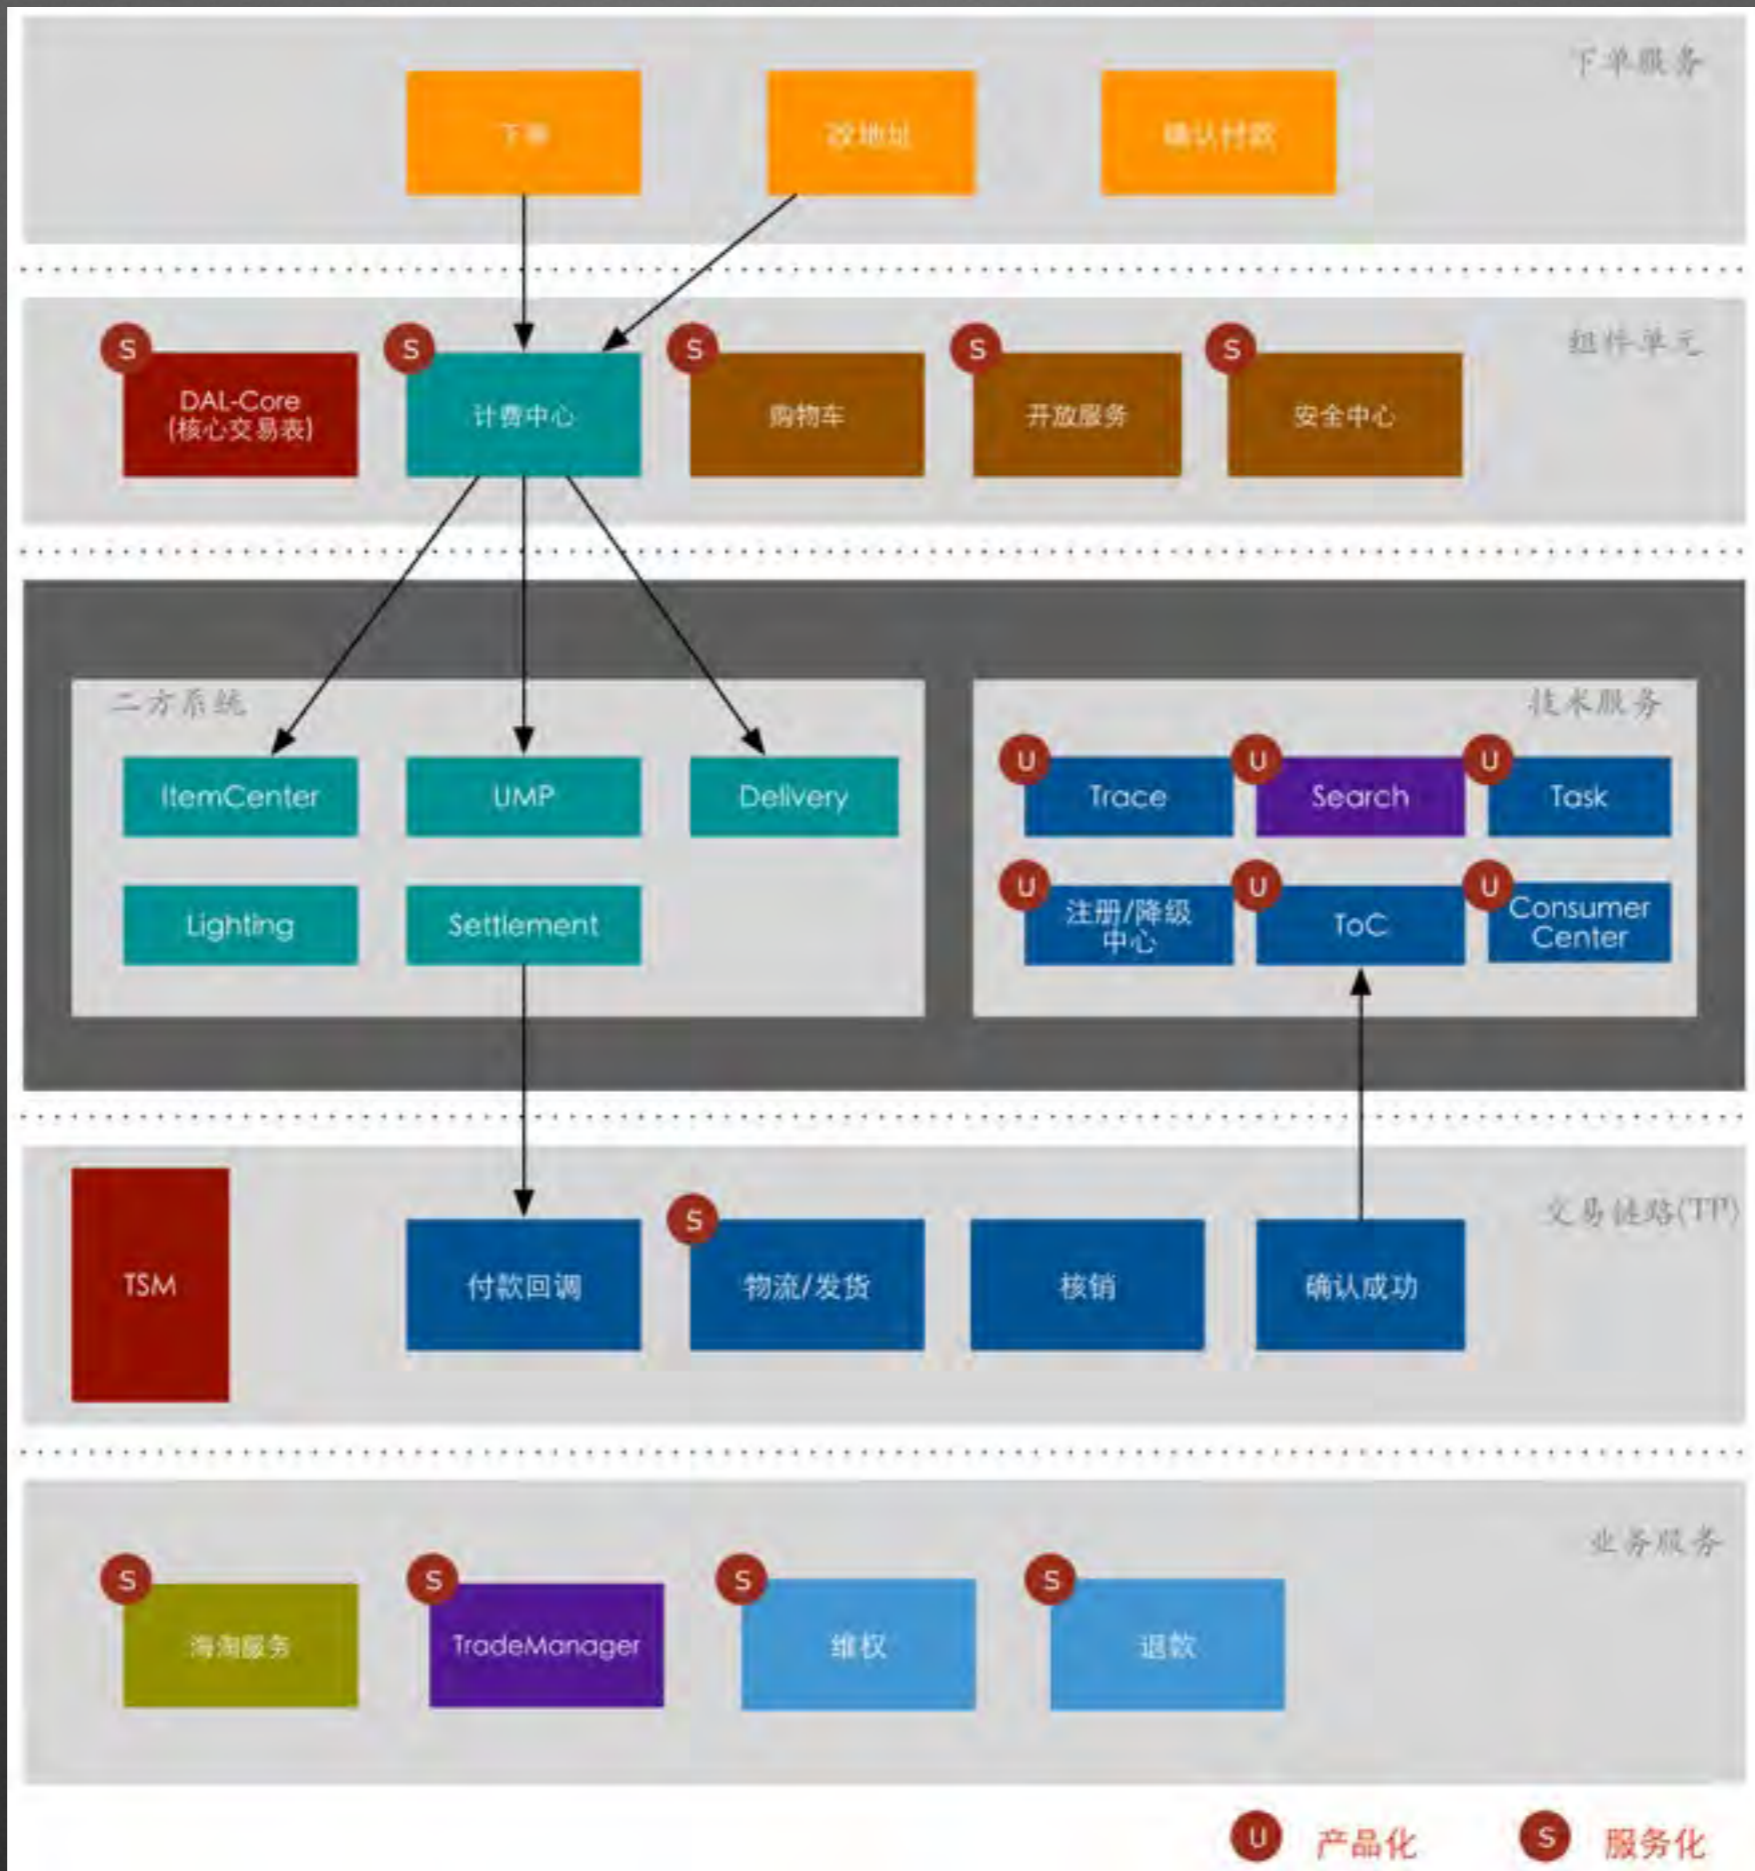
下单服务

下单

改地址

确认付款

组件单元

S DAL-Core (核心交易表)

S 计费中心

S 购物车

S 开放服务

S 安全中心

二方系统

ItemCenter

UMP

Delivery

Lighting

Settlement

技术服务

U Trace

U Search

U Task

U 注册/降级中心

U ToC

U Consumer Center

交易链路(TP)

TSM

付款回调

S 物流/发货

核销

确认成功

业务服务

S 海淘服务

S TradeManager

S 维权

S 退款

U 产品化

S 服务化